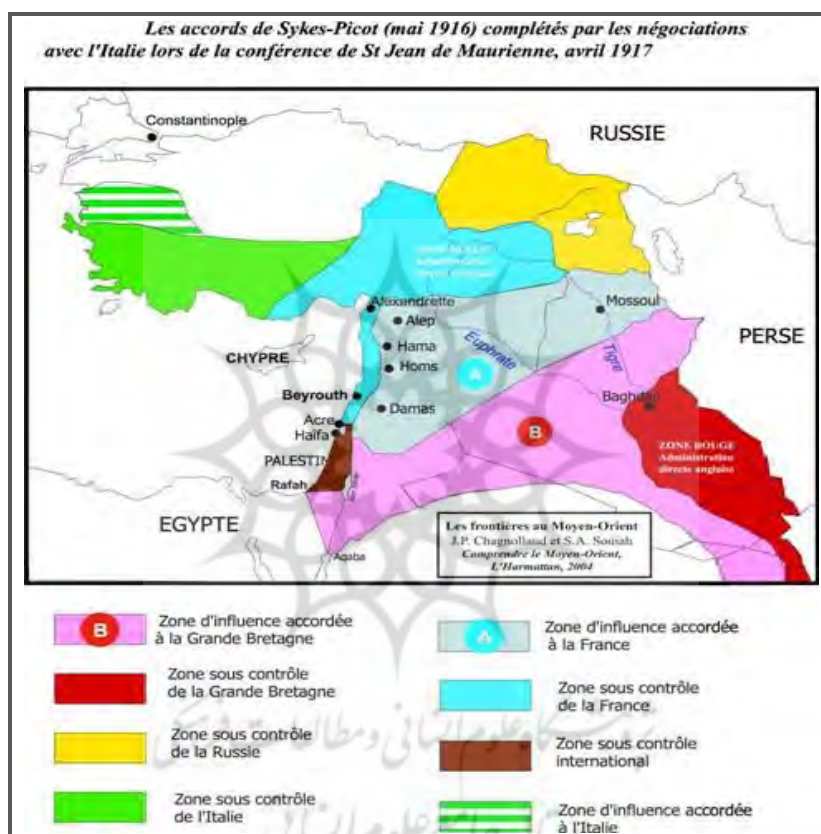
Les accords de Sykes-Picot (mai 1916) complétés par les négociations avec l'Italie lors de la conférence de St Jean de Maurienne, avril 1917

Constantinople
RUSSIE
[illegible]
Alexandrette
Mossoul
Alep
Euphrate
Hama
PERSE
CHYPRE
Homs
Tigre
A
Beyrouth
Baghdad
Damas
Acre
B
Haifa
ZONE ROUGE Administration directe anglaise
PALESTINE
Rafah
EGYPTE
Les frontières au Moyen-Orient
J.P. Chagnollaud et S.A. Souiah
Comprendre le Moyen-Orient,
L'Harmattan, 2004
Aqaba

B Zone d'influence accordée à la Grande Bretagne
A Zone d'influence accordée à la France
Zone sous contrôle de la Grande Bretagne
Zone sous contrôle de la France
Zone sous contrôle de la Russie
Zone sous contrôle international
Zone sous contrôle de l'Italie
Zone d'influence accordée à l'Italie